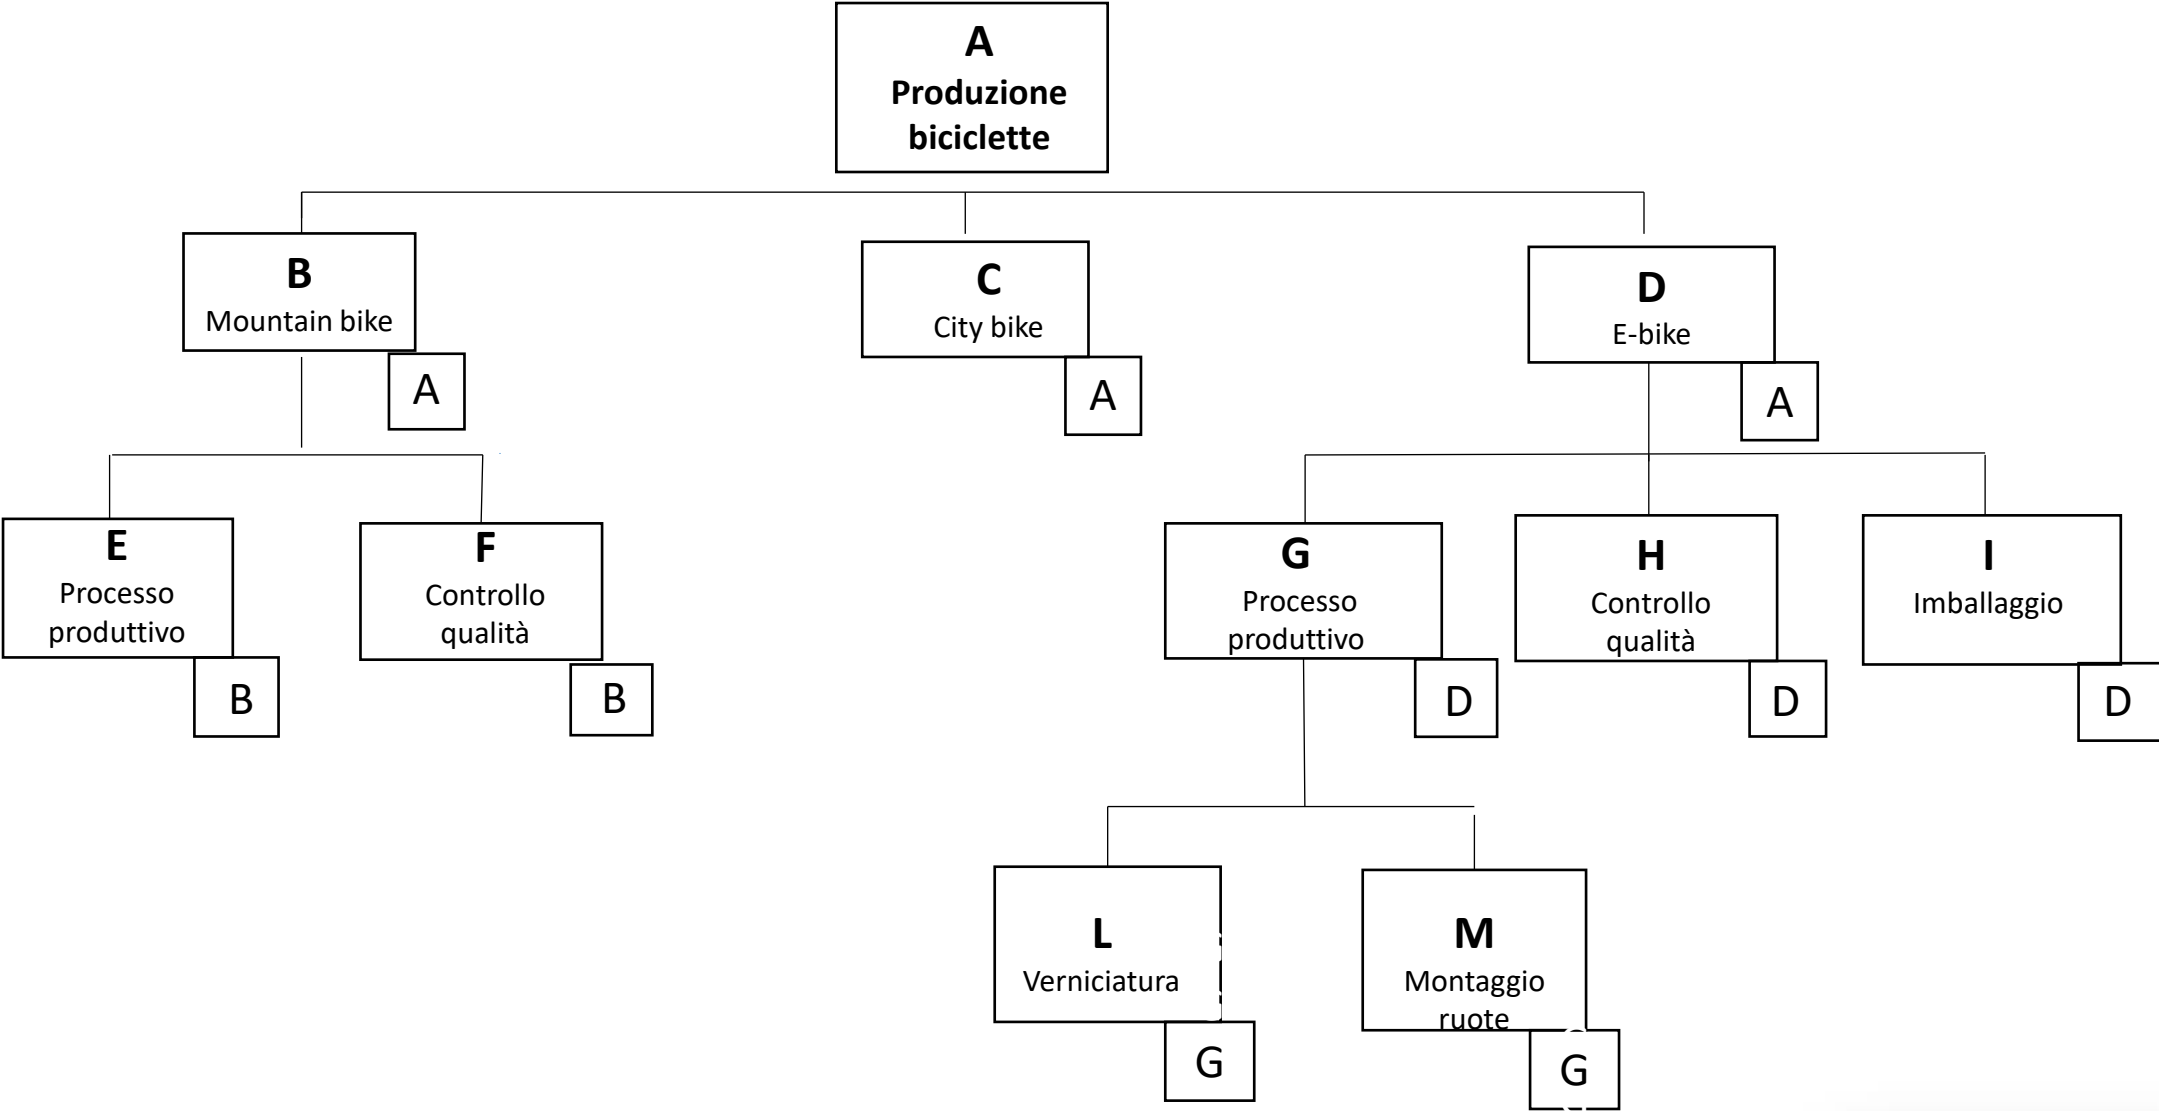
A
Produzione biciclette

B
Mountain bike
A

C
City bike
A

D
E-bike
A

E
Processo produttivo
B

F
Controllo qualità
B

G
Processo produttivo
D

H
Controllo qualità
D

I
Imballaggio
D

L
Verniciatura
G

M
Montaggio ruote
G